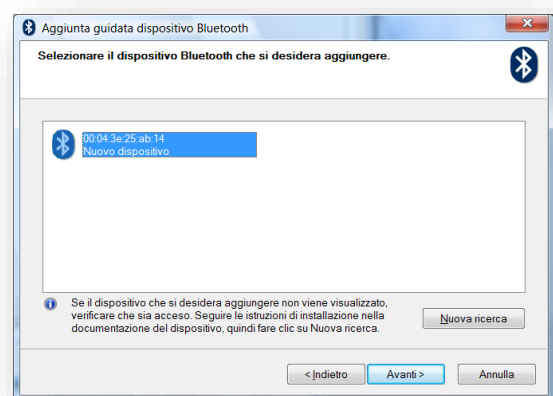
Aggiunta guidata dispositivo Bluetooth

Selezionare il dispositivo Bluetooth che si desidera aggiungere.

00:04:3e:25:ab:14
Nuovo dispositivo

Se il dispositivo che si desidera aggiungere non viene visualizzato, verificare che sia acceso. Seguire le istruzioni di installazione nella documentazione del dispositivo, quindi fare clic su Nuova ricerca.

Nuova ricerca

< Indietro

Avanti >

Annulla